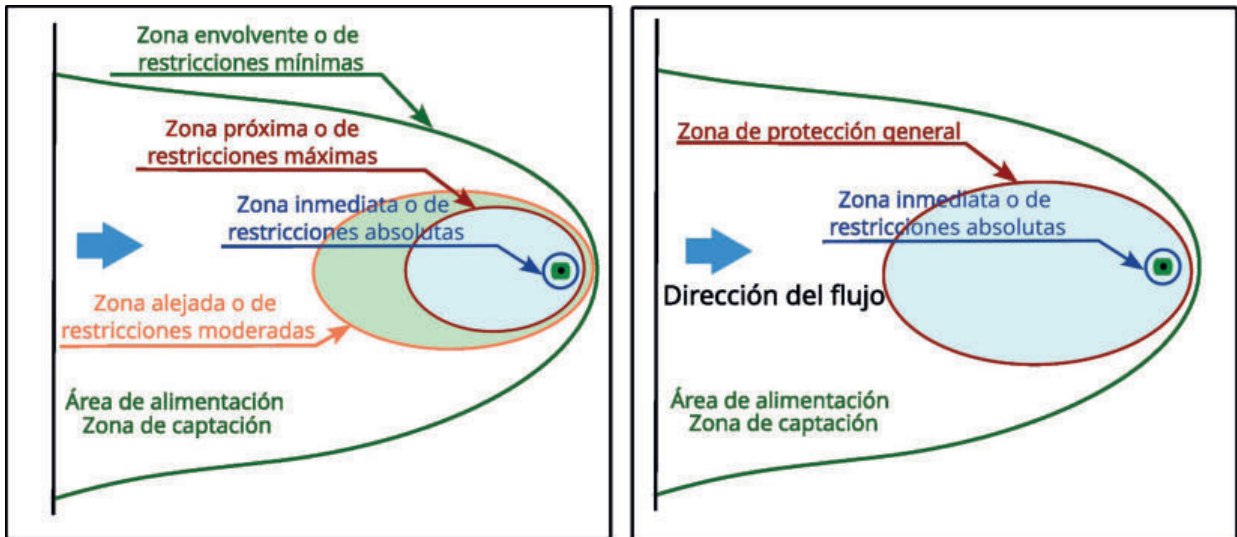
Zona envolvente o de restricciones mínimas

Zona próxima o de restricciones máximas

Zona inmediata o de restricciones absolutas

Zona alejada o de restricciones moderadas

Área de alimentación
Zona de captación

Zona de protección general

Zona inmediata o de restricciones absolutas

Dirección del flujo

Área de alimentación
Zona de captación